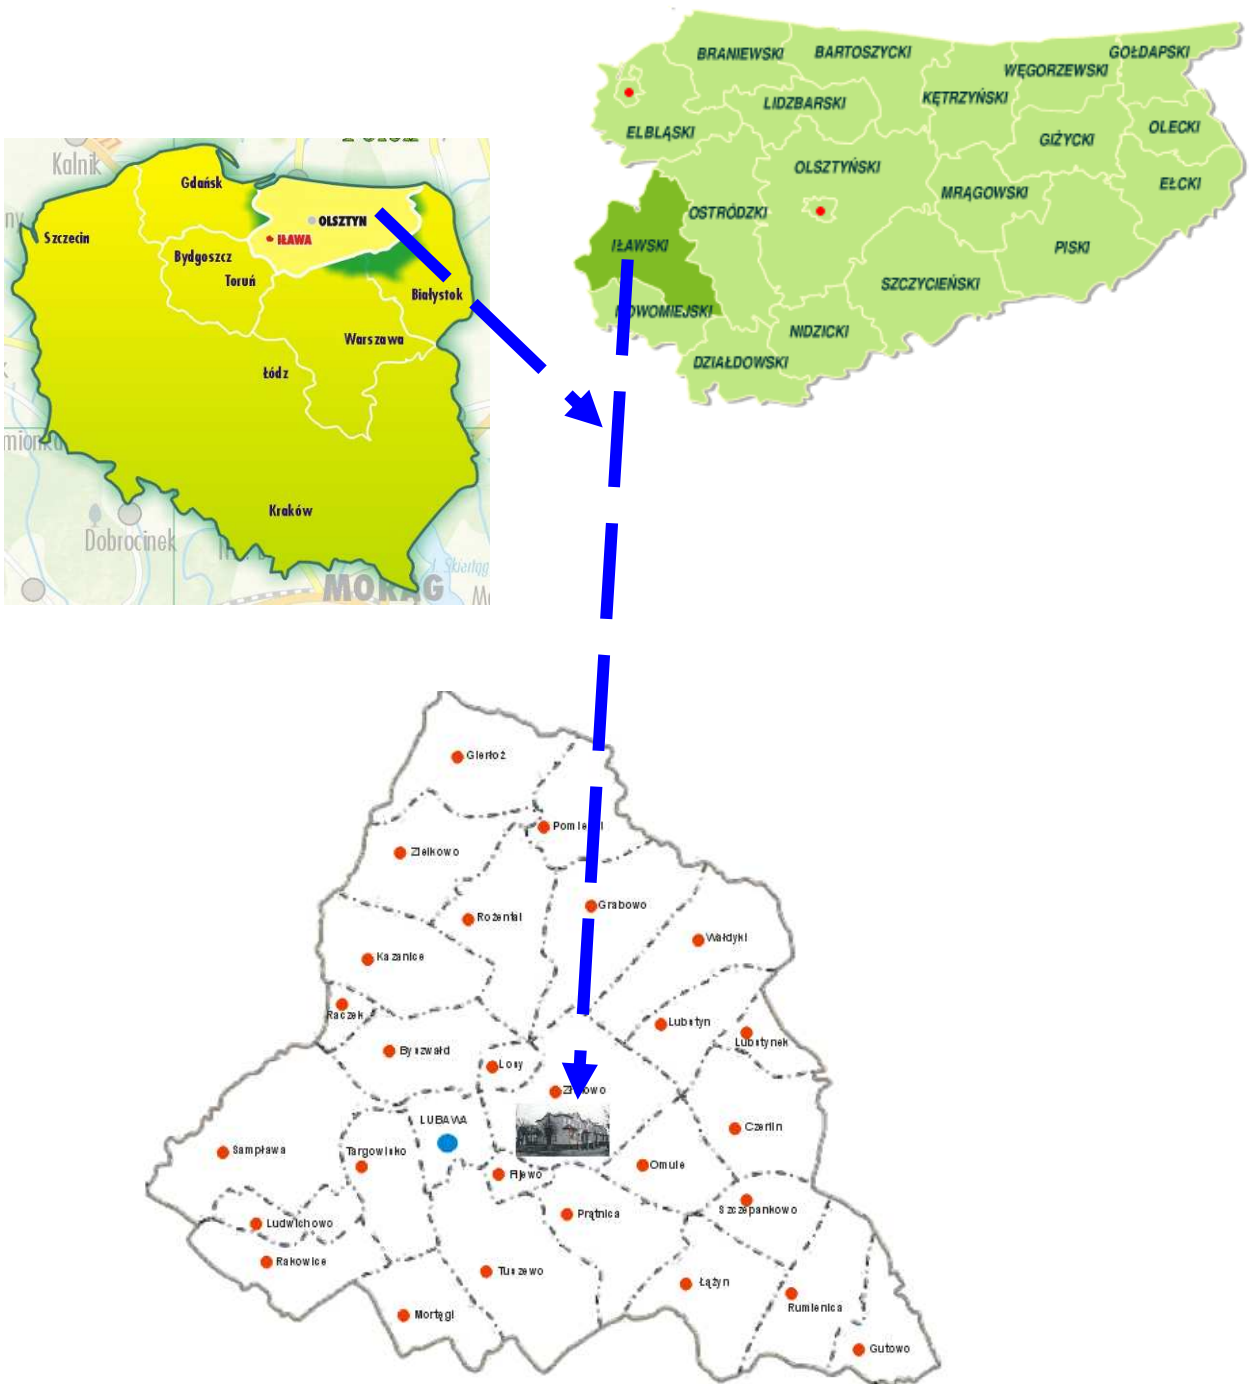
BRANIEWSKI
BARTOSZYCKI
GOŁDAPSKI
WĘGORZEWSKI
LIDZBARSKI
KĘTRZYŃSKI
ELBLĄSKI
GIŻYCKI
OLECKI
OLSZTYŃSKI
EŁCKI
MRĄGOWSKI
OSTRÓDZKI
IŁAWSKI
PISKI
SZCZYCIEŃSKI
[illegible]OWOMIEJSKI
NIDZICKI
DZIAŁDOWSKI

Kalnik
Gdańsk
OLSZTYN
IŁAWA
Szczecin
Bydgoszcz
Toruń
Białystok
Warszawa
Łódź
Kraków
Dobrocinek
MORĄG

Gierłoż
Pom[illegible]
Zielkowo
Grabowo
Rożental
Wałdyki
Kazanice
Raczek
Lub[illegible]tyn
Lubstynek
By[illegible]zwałd
Losy
Z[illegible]owo
LUBAWA
Czerlin
Sampława
Targowisko
Fijewo
Omule
Szczepankowo
Prątnica
Ludwichowo
Rakowice
Tu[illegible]zewo
Łążyn
Rumienica
Mortęgi
Gutowo